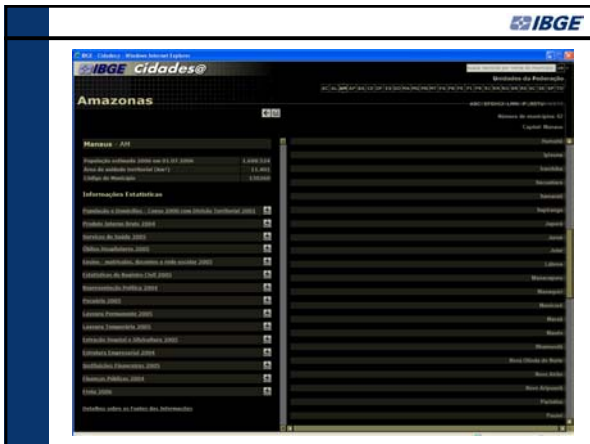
IBGE

IBGE - Cidades@ - Windows Internet Explorer

IBGE Cidades@

Unidades da Federação

Amazonas

Número de municípios 62

Capital Manaus

Manaus - AM

População estimada 2006 em 01.07.2006 1.688.524

Área da unidade territorial (km²) 11.401

Código do Município 130260

Informações Estatísticas

População e Domicílios - Censo 2000 com Divisão Territorial 2001

Produto Interno Bruto 2004

Serviços de Saúde 2005

Óbitos Hospitalares 2005

Ensino - matrículas, docentes e rede escolar 2005

Estatísticas do Registro Civil 2005

Representação Política 2004

Pecuária 2005

Lavoura Permanente 2005

Lavoura Temporária 2005

Extração Vegetal e Silvicultura 2005

Cadastro Empresarial 2004

Instituições Financeiras 2005

Finanças Públicas 2004

Frota 2006

Detalhes sobre as Fontes das Informações

Humaitá

Ipixuna

Iranduba

Itacoatiara

Itamarati

Itapiranga

Japurá

Juruá

Jutaí

Lábrea

Manacapuru

Manaquiri

Manicoré

Maraã

Maués

Nhamundá

Nova Olinda do Norte

Novo Airão

Novo Aripuanã

Parintins

Pauini